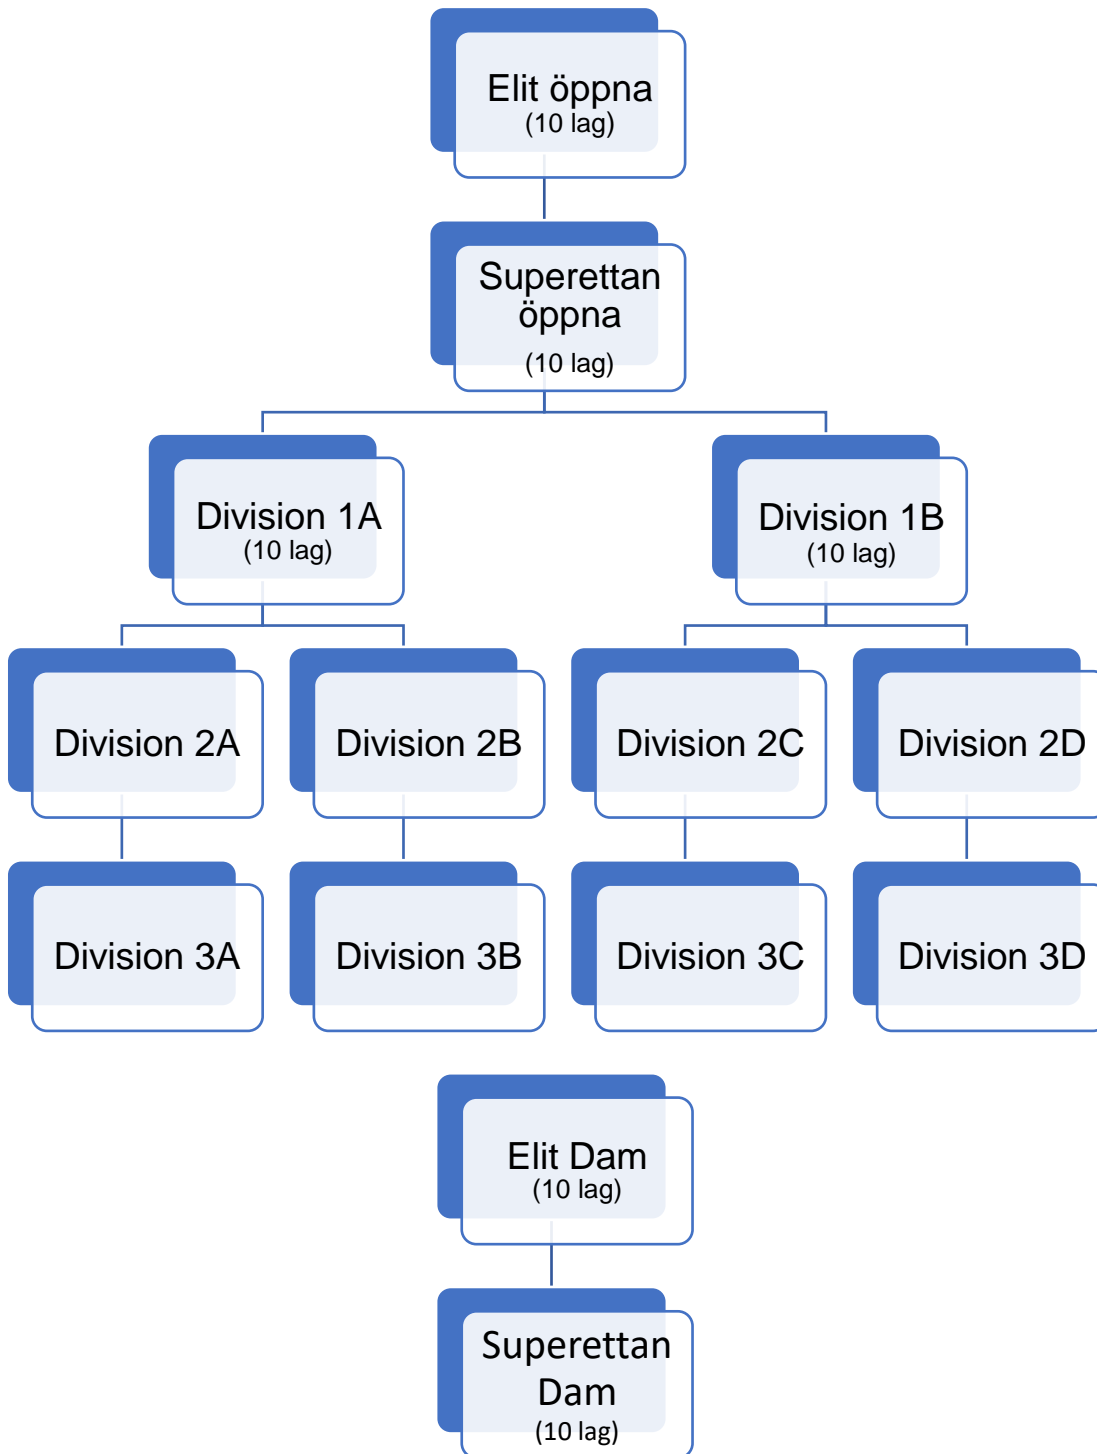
Elit öppna
(10 lag)

Superettan öppna
(10 lag)

Division 1A
(10 lag)

Division 1B
(10 lag)

Division 2A

Division 2B

Division 2C

Division 2D

Division 3A

Division 3B

Division 3C

Division 3D

Elit Dam
(10 lag)

Superettan Dam
(10 lag)